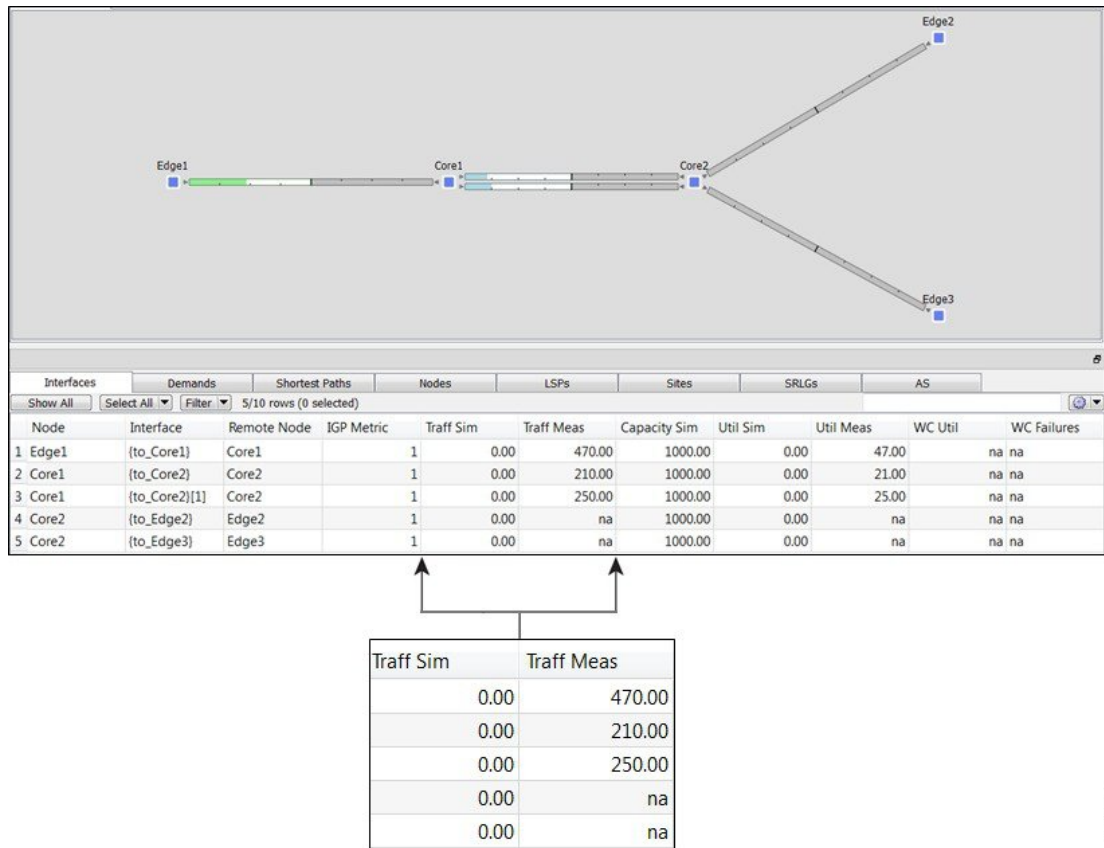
Edge2

Edge1

Core1

Core2

Edge3

Interfaces | Demands | Shortest Paths | Nodes | LSPs | Sites | SRLGs | AS

Show All | Select All ▾ | Filter ▾ | 5/10 rows (0 selected)

| | Node | Interface | Remote Node | IGP Metric | Traff Sim | Traff Meas | Capacity Sim | Util Sim | Util Meas | WC Util | WC Failures |
|---|---|---|---|---|---|---|---|---|---|---|---|
| 1 | Edge1 | {to_Core1} | Core1 | 1 | 0.00 | 470.00 | 1000.00 | 0.00 | 47.00 | na | na |
| 2 | Core1 | {to_Core2} | Core2 | 1 | 0.00 | 210.00 | 1000.00 | 0.00 | 21.00 | na | na |
| 3 | Core1 | {to_Core2}[1] | Core2 | 1 | 0.00 | 250.00 | 1000.00 | 0.00 | 25.00 | na | na |
| 4 | Core2 | {to_Edge2} | Edge2 | 1 | 0.00 | na | 1000.00 | 0.00 | na | na | na |
| 5 | Core2 | {to_Edge3} | Edge3 | 1 | 0.00 | na | 1000.00 | 0.00 | na | na | na |

| Traff Sim | Traff Meas |
|---|---|
| 0.00 | 470.00 |
| 0.00 | 210.00 |
| 0.00 | 250.00 |
| 0.00 | na |
| 0.00 | na |